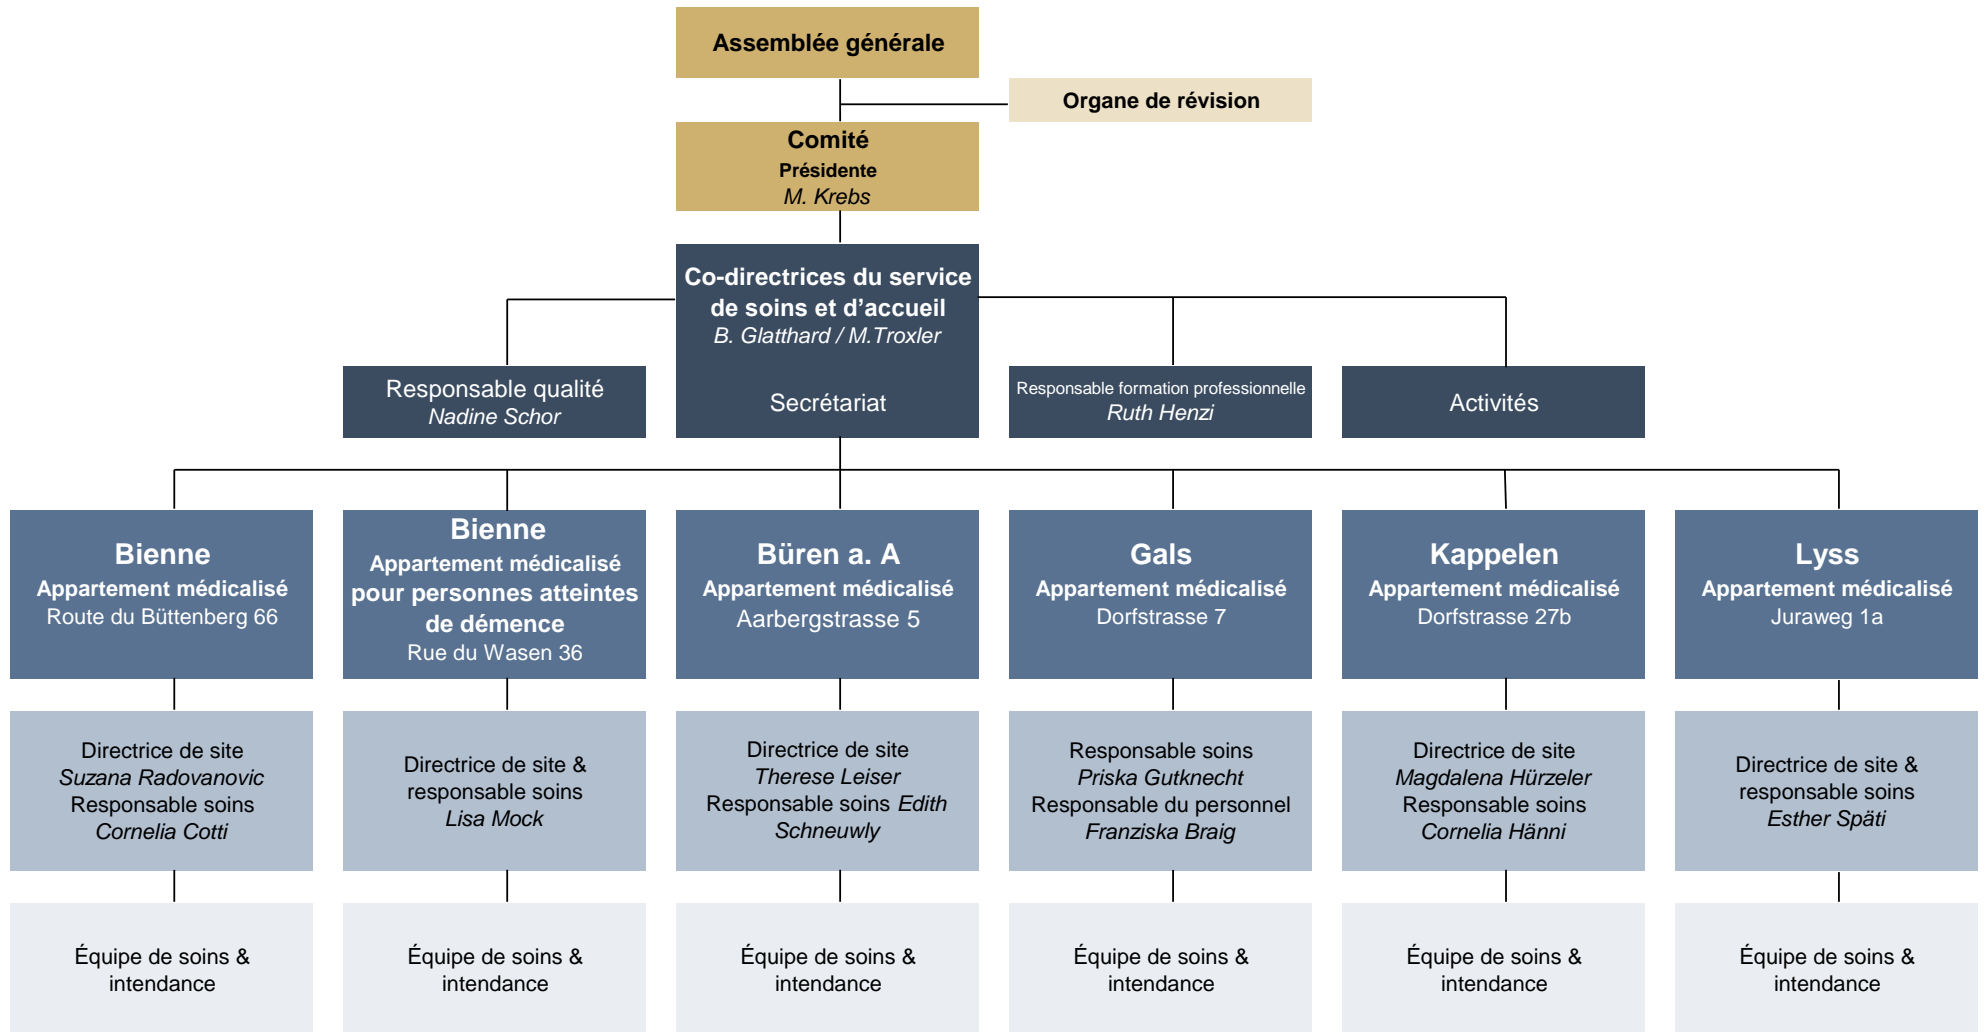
Assemblée générale

Organe de révision

Comité
Présidente
M. Krebs

Co-directrices du service de soins et d'accueil
B. Glatthard / M.Troxler

Secrétariat

Responsable qualité
Nadine Schor

Responsable formation professionnelle
Ruth Henzi

Activités

Bienne
Appartement médicalisé
Route du Büttenberg 66

Bienne
Appartement médicalisé pour personnes atteintes de démence
Rue du Wasen 36

Büren a. A
Appartement médicalisé
Aarbergstrasse 5

Gals
Appartement médicalisé
Dorfstrasse 7

Kappelen
Appartement médicalisé
Dorfstrasse 27b

Lyss
Appartement médicalisé
Juraweg 1a

Directrice de site
Suzana Radovanovic
Responsable soins
Cornelia Cotti

Directrice de site & responsable soins
Lisa Mock

Directrice de site
Therese Leiser
Responsable soins Edith Schneuwly

Responsable soins
Priska Gutknecht
Responsable du personnel
Franziska Braig

Directrice de site
Magdalena Hürzeler
Responsable soins
Cornelia Hänni

Directrice de site & responsable soins
Esther Späti

Équipe de soins & intendance

Équipe de soins & intendance

Équipe de soins & intendance

Équipe de soins & intendance

Équipe de soins & intendance

Équipe de soins & intendance